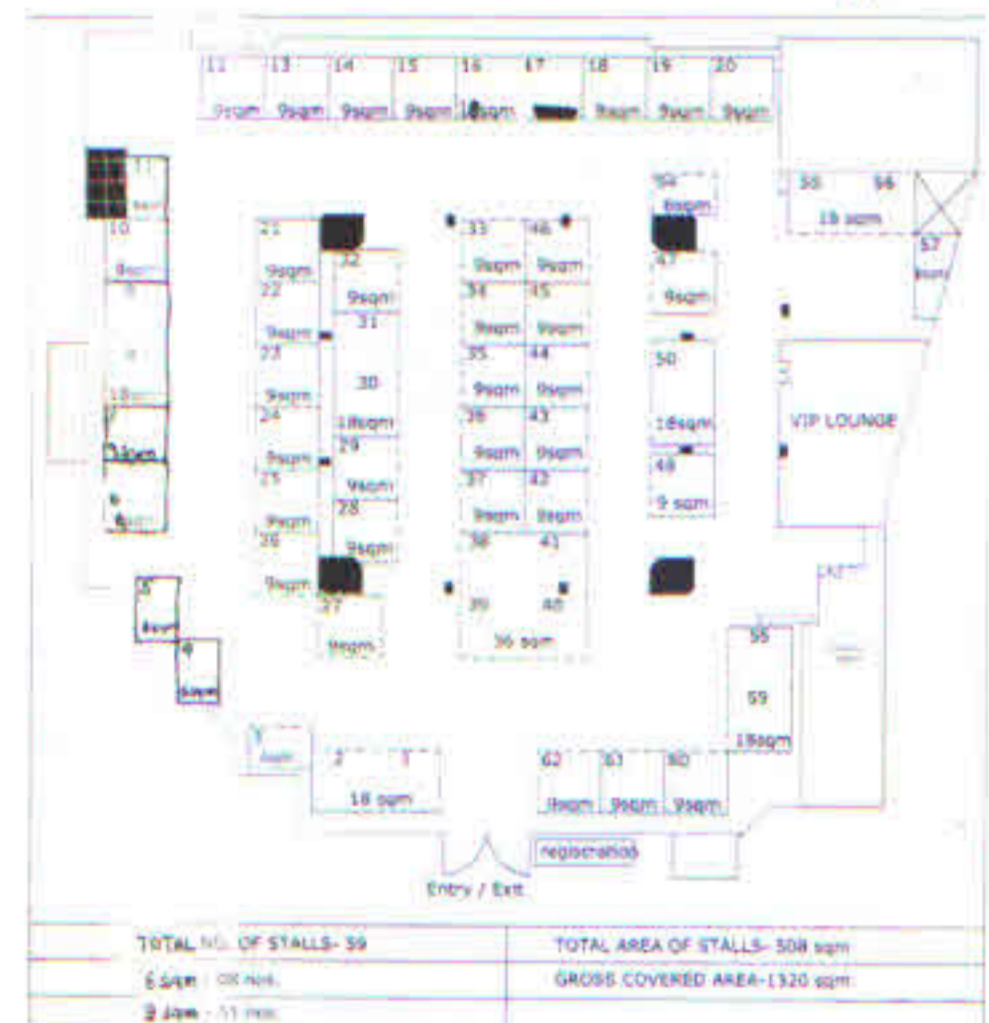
11 13 14 15 16 17 18 19 20
9sqm 9sqm 9sqm 9sqm 18sqm 9sqm 9sqm 9sqm

11
6sqm
10
6sqm
9
8
18sqm
7
18sqm
6
6sqm
5
6sqm
4
6sqm
3
6sqm

21
9sqm
22
9sqm
23
9sqm
24
9sqm
25
9sqm
26
9sqm

32
9sqm
31
30
18sqm
29
9sqm
28
9sqm
27
9sqm

33 46
9sqm 9sqm
34 45
9sqm 9sqm
35 44
9sqm 9sqm
36 43
9sqm 9sqm
37 42
9sqm 9sqm
38 41
39 40
36 sqm

54
6sqm
47
9sqm
50
18sqm
49
9 sqm

55 56
18 sqm
57
6sqm

VIP LOUNGE

58
59
18sqm

2 1
18 sqm

62 61 60
9sqm 9sqm 9sqm

registration

Entry / Exit

| TOTAL NO. OF STALLS- 59 | TOTAL AREA OF STALLS- 508 sqm |
|---|---|
| 6 sqm : 08 nos. | GROSS COVERED AREA-1320 sqm |
| 9 sqm - 11 nos. | |